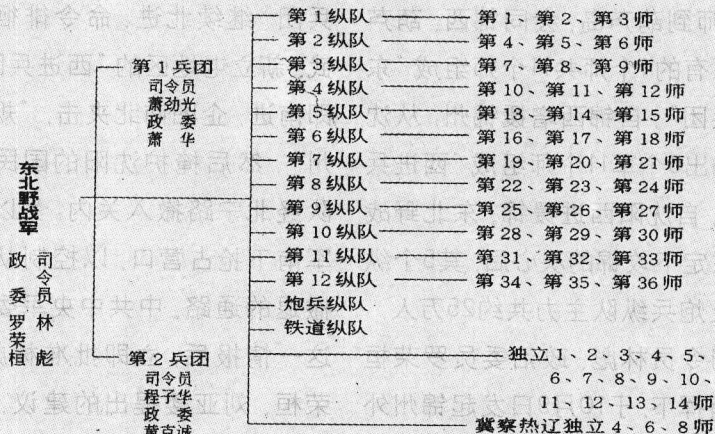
东北野战军
司令员 林彪
政委 罗荣桓

第1兵团
司令员 萧劲光
政委 萧华

第1纵队 第1、第2、第3师
第2纵队 第4、第5、第6师
第3纵队 第7、第8、第9师
第4纵队 第10、第11、第12师
第5纵队 第13、第14、第15师
第6纵队 第16、第17、第18师
第7纵队 第19、第20、第21师
第8纵队 第22、第23、第24师
第9纵队 第25、第26、第27师
第10纵队 第28、第29、第30师
第11纵队 第31、第32、第33师
第12纵队 第34、第35、第36师
炮兵纵队
铁道纵队

第2兵团
司令员 程子华
政委 黄克诚

独立1、2、3、4、5、6、7、8、9、10、11、12、13、14师
冀察热辽独立4、6、8师